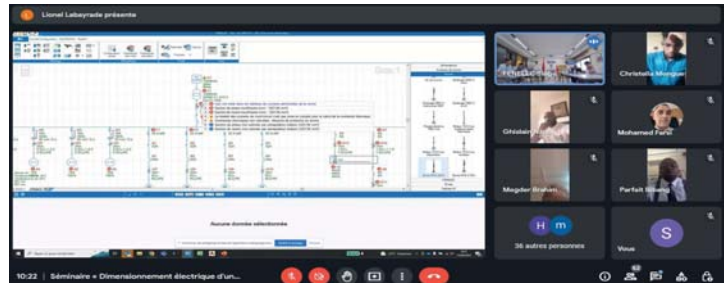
Lionel Labeyrade présente

Christelle Mengue

Ghislain

Mohamed Farid

Magdar Brahan

Parfait Sibang

H m

36 autres personnes

S

Vous

Aucune donnée sélectionnée

10:22 | Séminaire « Dimensionnement électrique d'un...